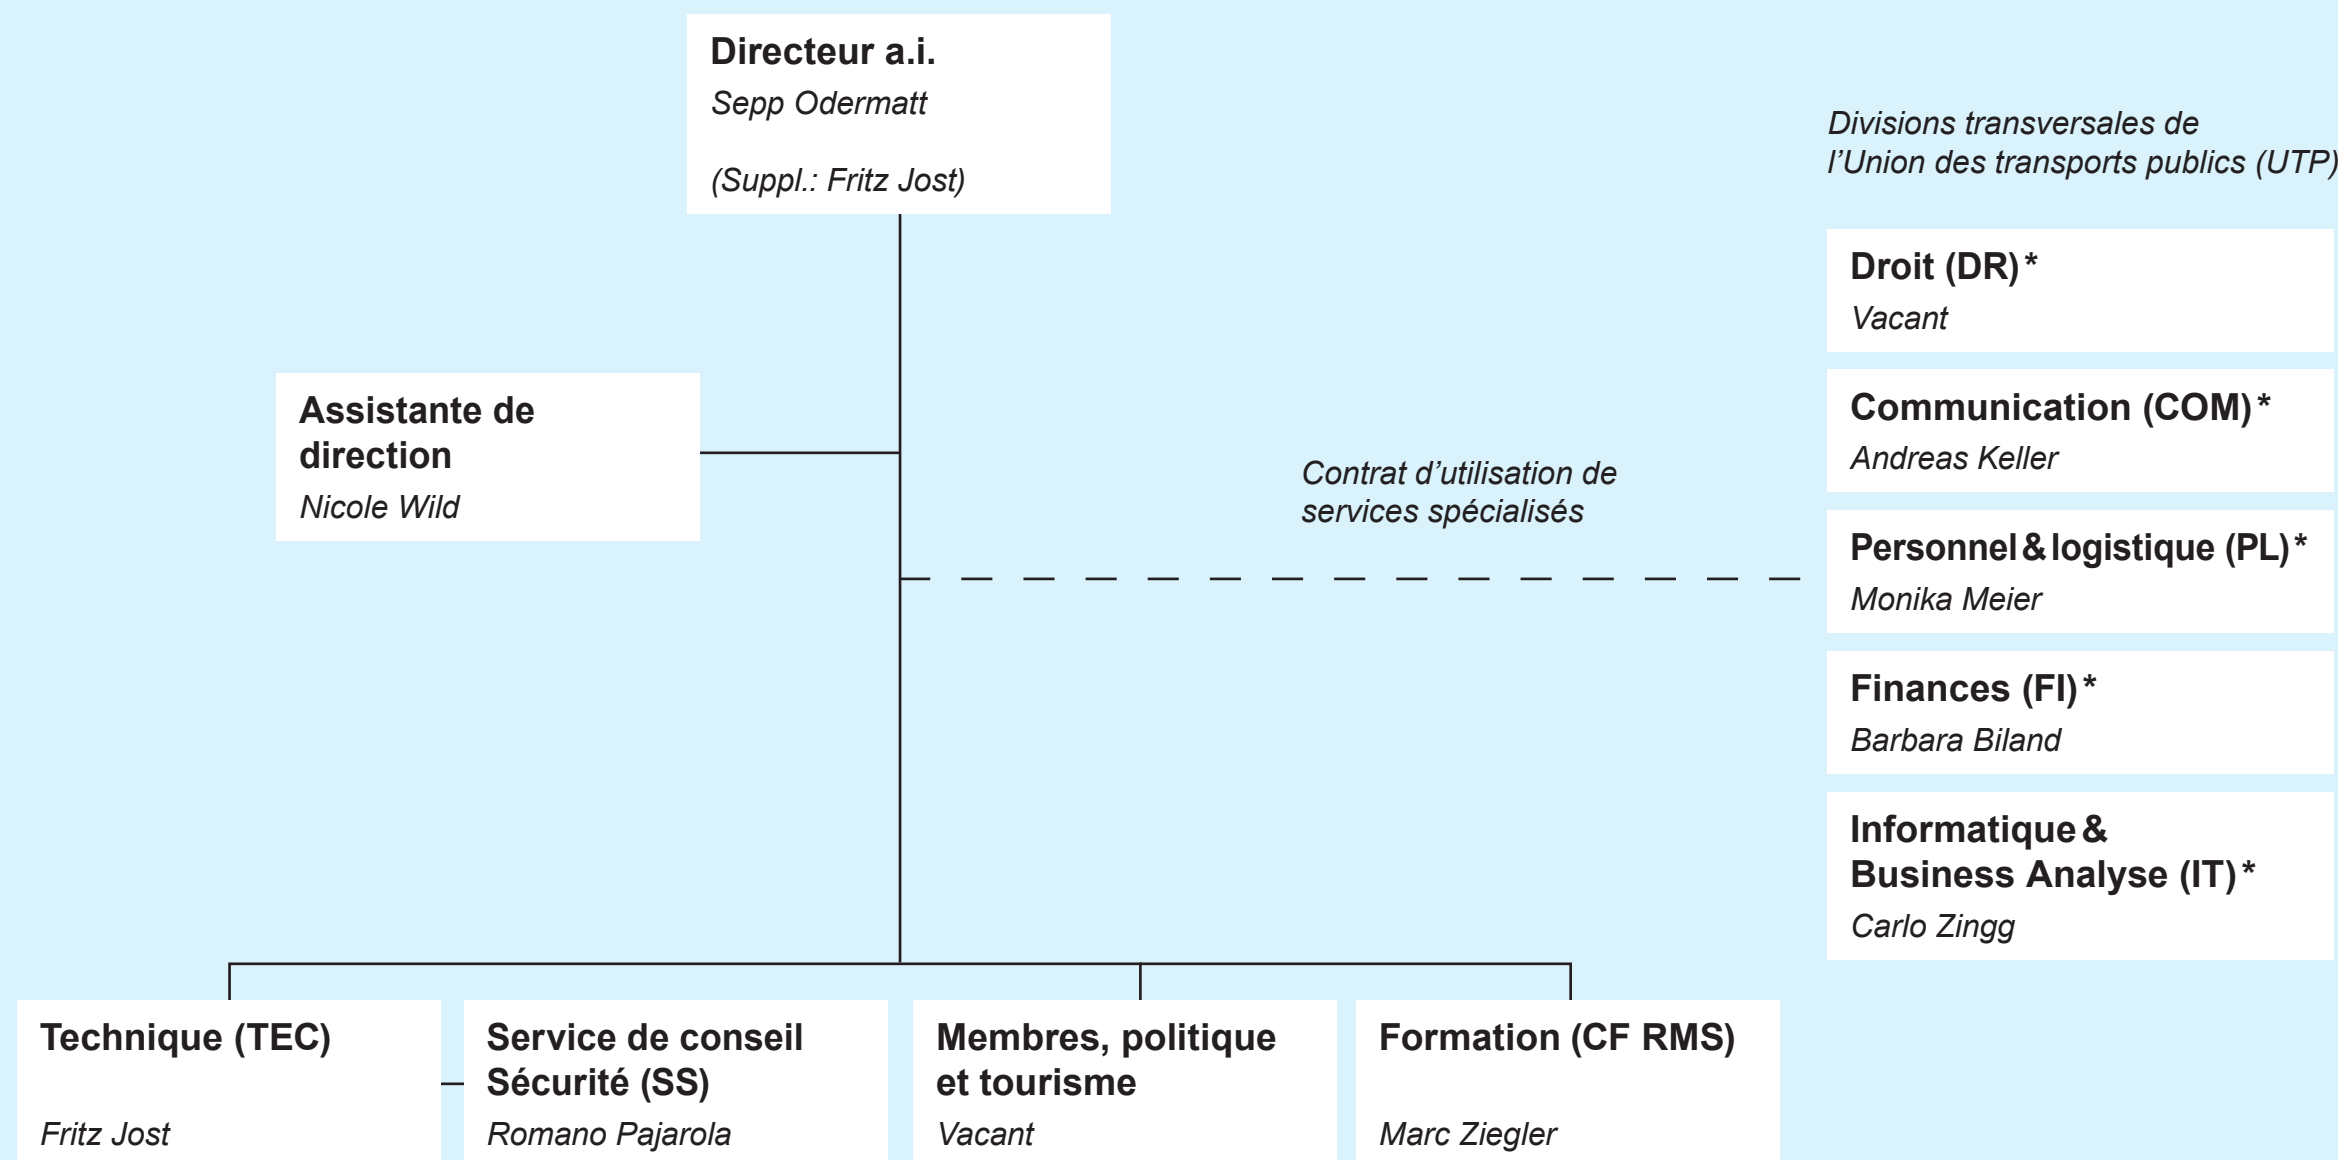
Directeur a.i.
Sepp Odermatt

(Suppl.: Fritz Jost)

Divisions transversales de l’Union des transports publics (UTP)

Droit (DR)*
Vacant

Assistante de direction
Nicole Wild

Communication (COM)*
Andreas Keller

Contrat d’utilisation de services spécialisés

Personnel & logistique (PL)*
Monika Meier

Finances (FI)*
Barbara Biland

Informatique & Business Analyse (IT)*
Carlo Zingg

Technique (TEC)
Fritz Jost

Service de conseil Sécurité (SS)
Romano Pajarola

Membres, politique et tourisme
Vacant

Formation (CF RMS)
Marc Ziegler